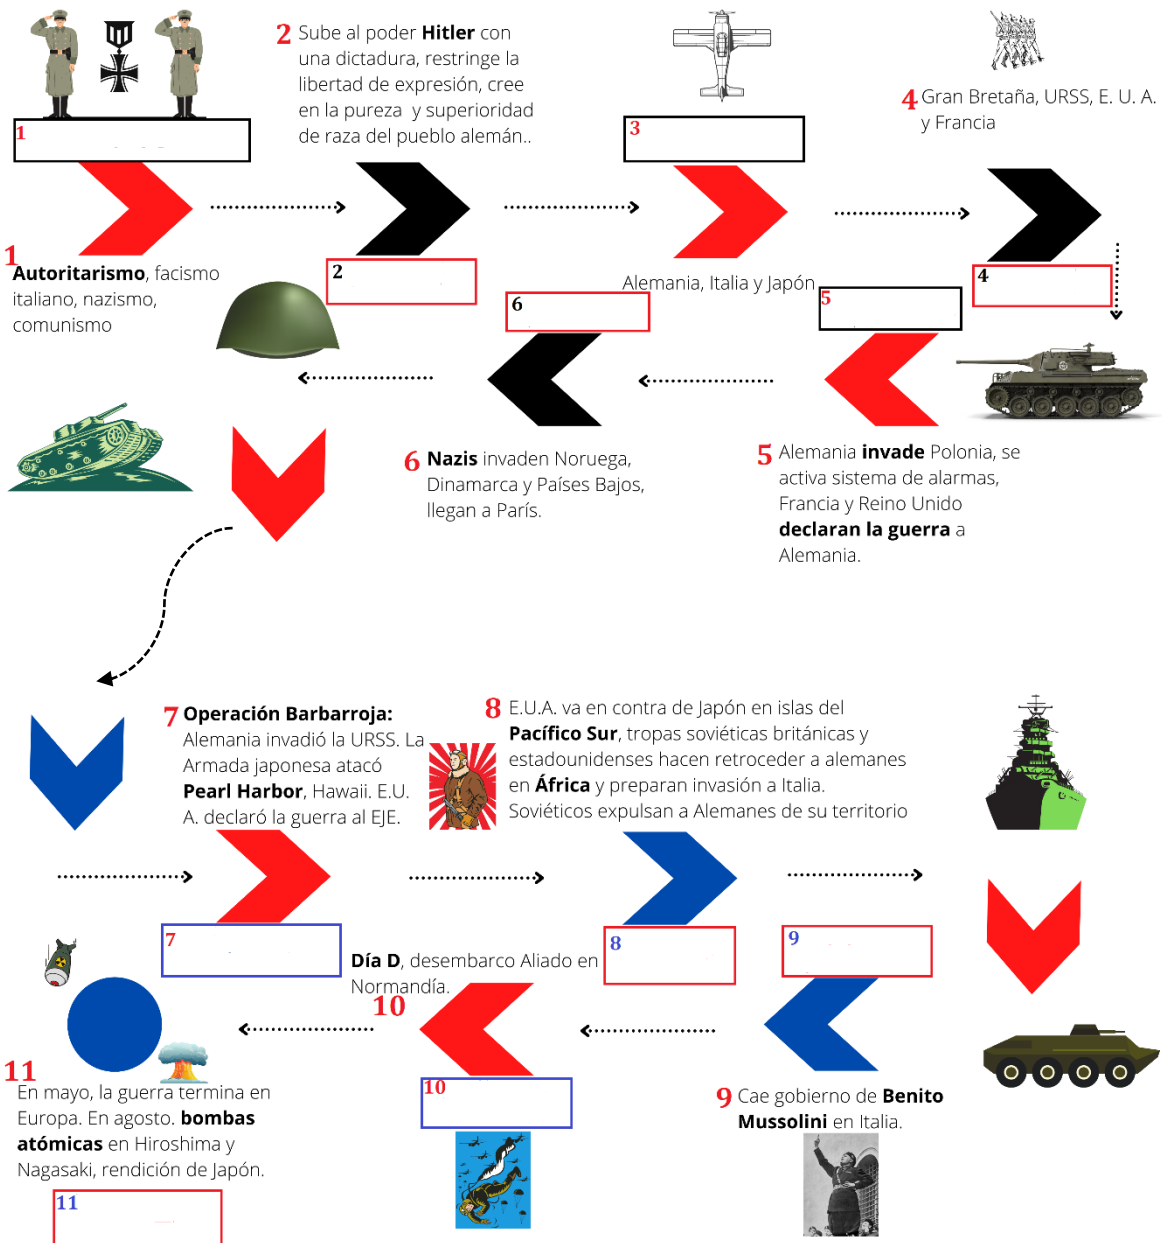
1

2 Sube al poder **Hitler** con una dictadura, restringe la libertad de expresión, cree en la pureza y superioridad de raza del pueblo alemán..

3

4 Gran Bretaña, URSS, E. U. A. y Francia

1 **Autoritarismo**, facismo italiano, nazismo, comunismo

2

6

Alemania, Italia y Japón

5

4

6 **Nazis** invaden Noruega, Dinamarca y Países Bajos, llegan a París.

5 Alemania **invade** Polonia, se activa sistema de alarmas, Francia y Reino Unido **declaran la guerra** a Alemania.

7 **Operación Barbarroja:** Alemania invadió la URSS. La Armada japonesa atacó **Pearl Harbor**, Hawaii. E.U. A. declaró la guerra al EJE.

8 E.U.A. va en contra de Japón en islas del **Pacífico Sur**, tropas soviéticas británicas y estadounidenses hacen retroceder a alemanes en **África** y preparan invasión a Italia. Soviéticos expulsan a Alemanes de su territorio

7

**Día D**, desembarco Aliado en Normandía.

10

8

9

11 En mayo, la guerra termina en Europa. En agosto. **bombas atómicas** en Hiroshima y Nagasaki, rendición de Japón.

10

9 Cae gobierno de **Benito Mussolini** en Italia.

11